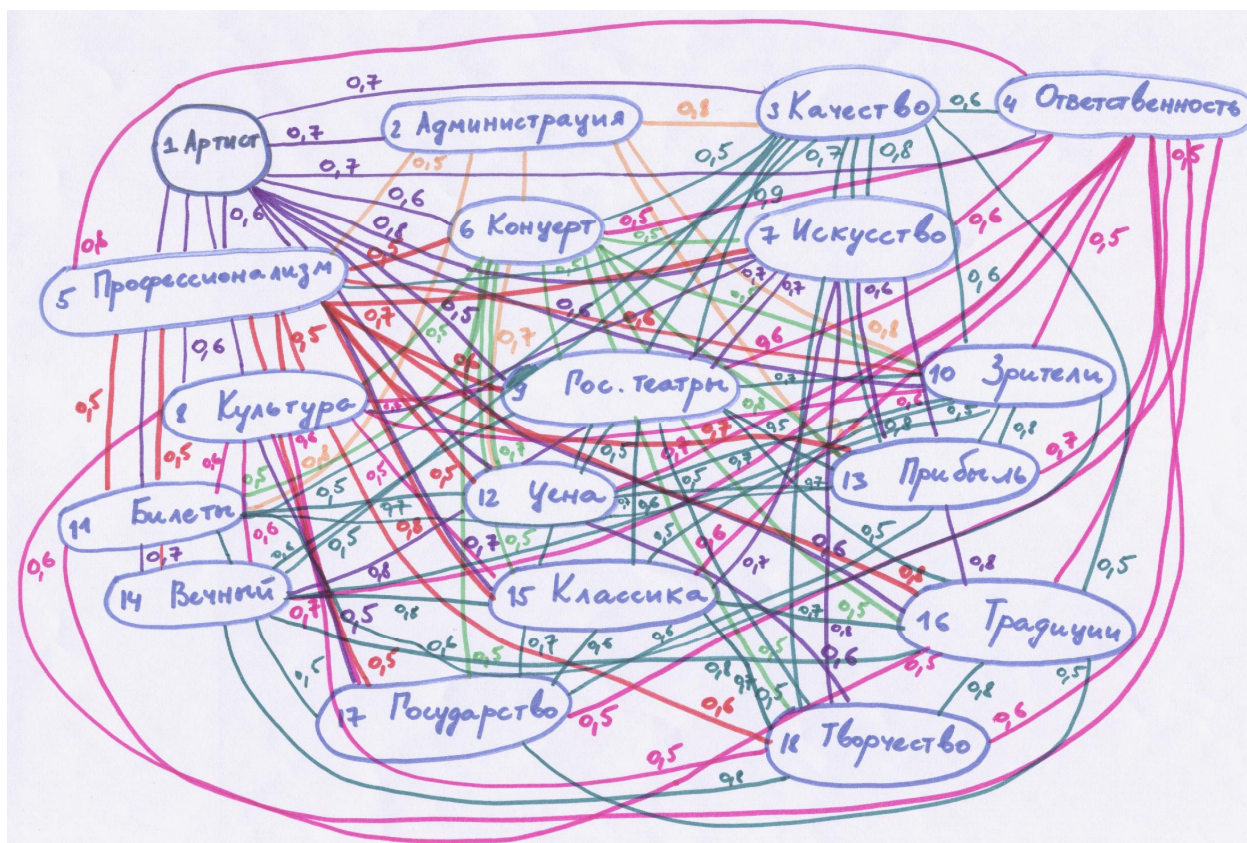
1 Артист
2 Администрация
3 Качество
4 Ответственность
5 Профессионализм
6 Концерт
7 Искусство
8 Культура
9 Гос. театры
10 Зрители
11 Билеты
12 Цена
13 Прибыль
14 Вечный
15 Классика
16 Традиции
17 Государство
18 Творчество

0,7 0,7 0,7 0,8 0,6 0,5 0,5 0,7 0,8 0,9 0,6 0,6 0,8 0,6 0,5 0,6 0,5 0,5 0,6 0,5 0,7 0,5 0,7 0,5 0,6 0,6 0,7 0,7 0,6 0,8 0,6 0,5 0,5 0,5 0,6 0,5 0,5 0,8 0,5 0,7 0,8 0,7 0,5 0,7 0,5 0,8 0,6 0,5 0,7 0,5 0,8 0,5 0,6 0,7 0,6 0,5 0,7 0,6 0,8 0,5 0,6 0,5 0,5 0,6 0,7 0,6 0,8 0,5 0,7 0,5 0,8 0,6 0,5 0,5 0,6 0,8 0,5 0,6 0,5 0,5 0,8 0,6 0,5 0,7 0,8 0,5 0,6 0,8